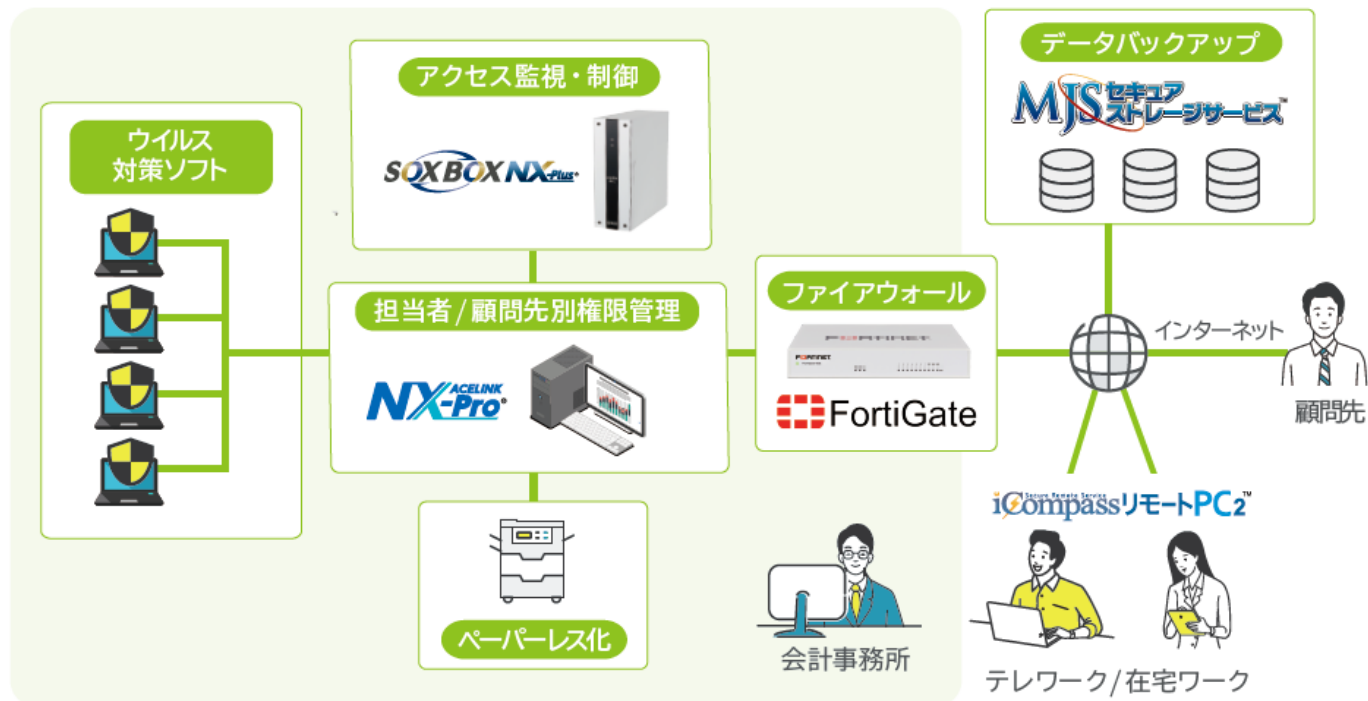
ウイルス
対策ソフト

アクセス監視・制御

SOX BOX NX-Plus+

担当者/顧問先別権限管理

ACELINK NX-Pro

ペーパーレス化

ファイアウォール

FORTINET

FortiGate

データバックアップ

MJS セキュア ストレージサービス

インターネット

顧問先

iCompass Secure Remote Service リモートPC2

会計事務所

テレワーク/在宅ワーク